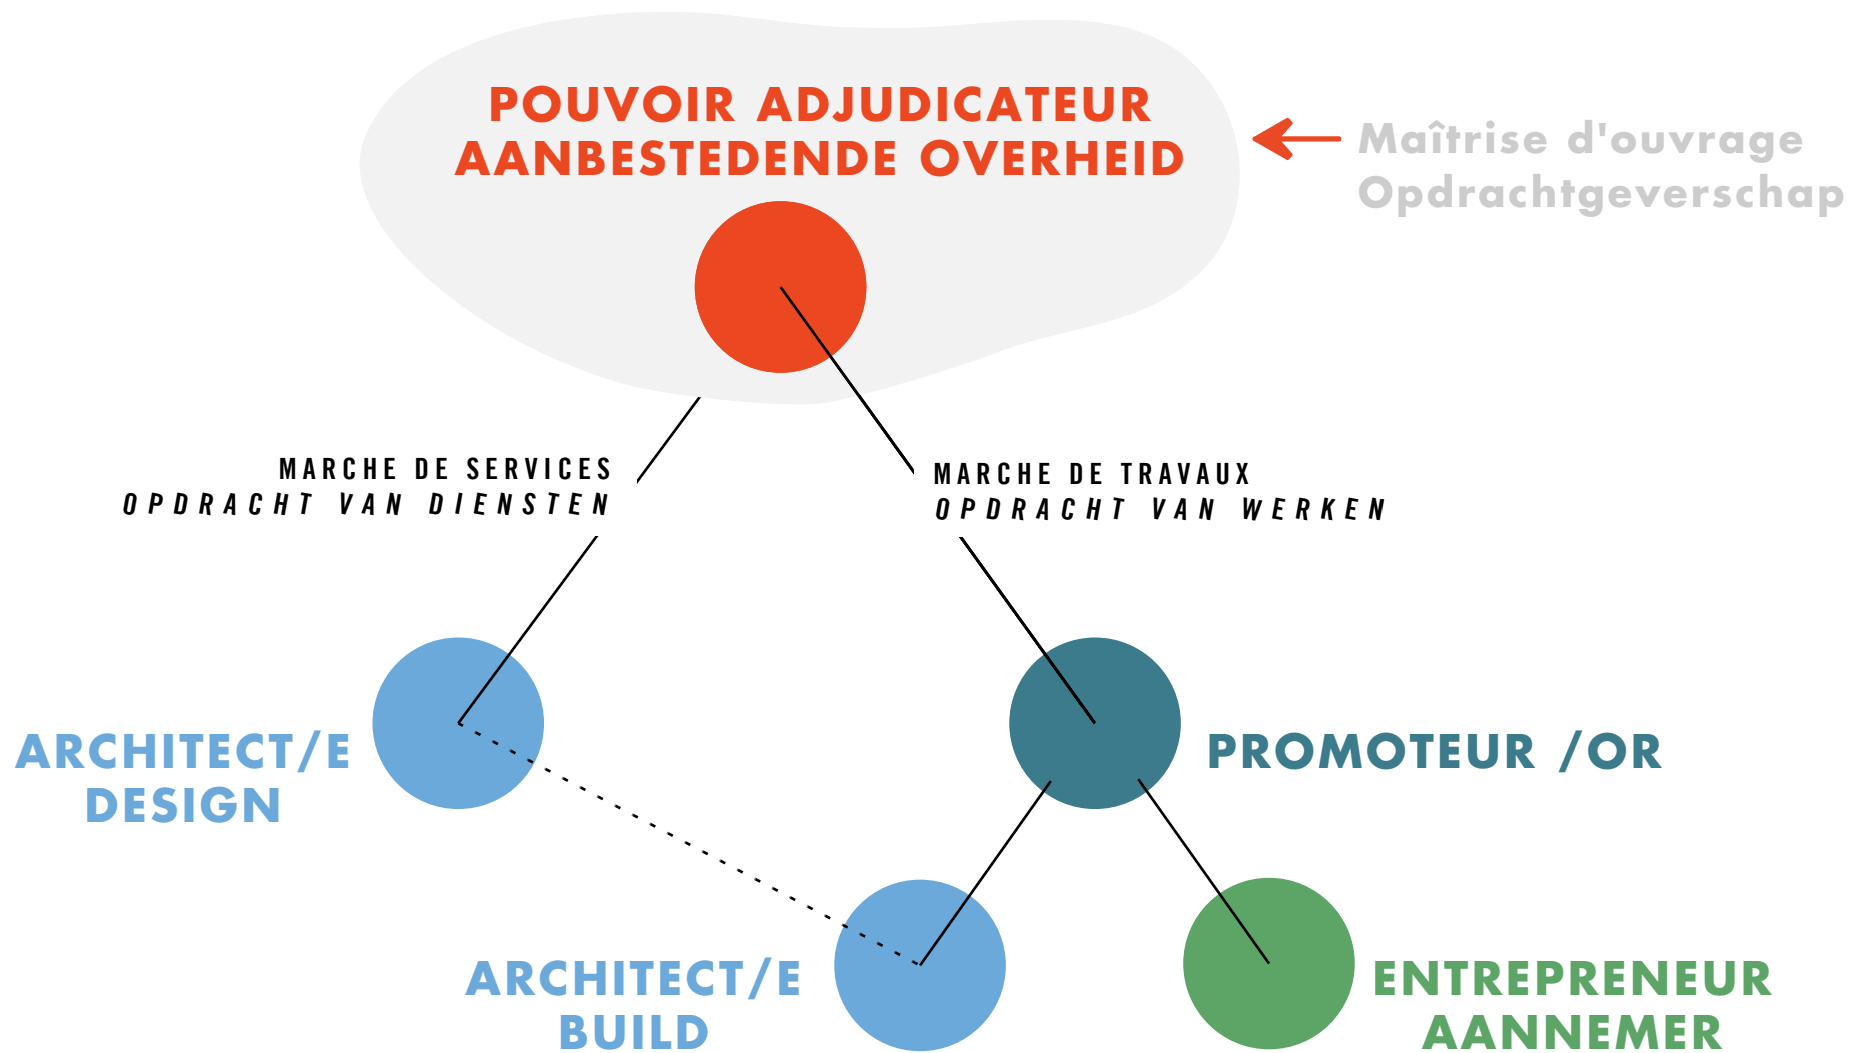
POUVOIR ADJUDICATEUR
AANBESTEDENDE OVERHEID

Maîtrise d'ouvrage
Opdrachtgeverschap

MARCHE DE SERVICES
OPDRACHT VAN DIENSTEN

MARCHE DE TRAVAUX
OPDRACHT VAN WERKEN

ARCHITECT/E
DESIGN

PROMOTEUR /OR

ARCHITECT/E
BUILD

ENTREPRENEUR
AANNEMER